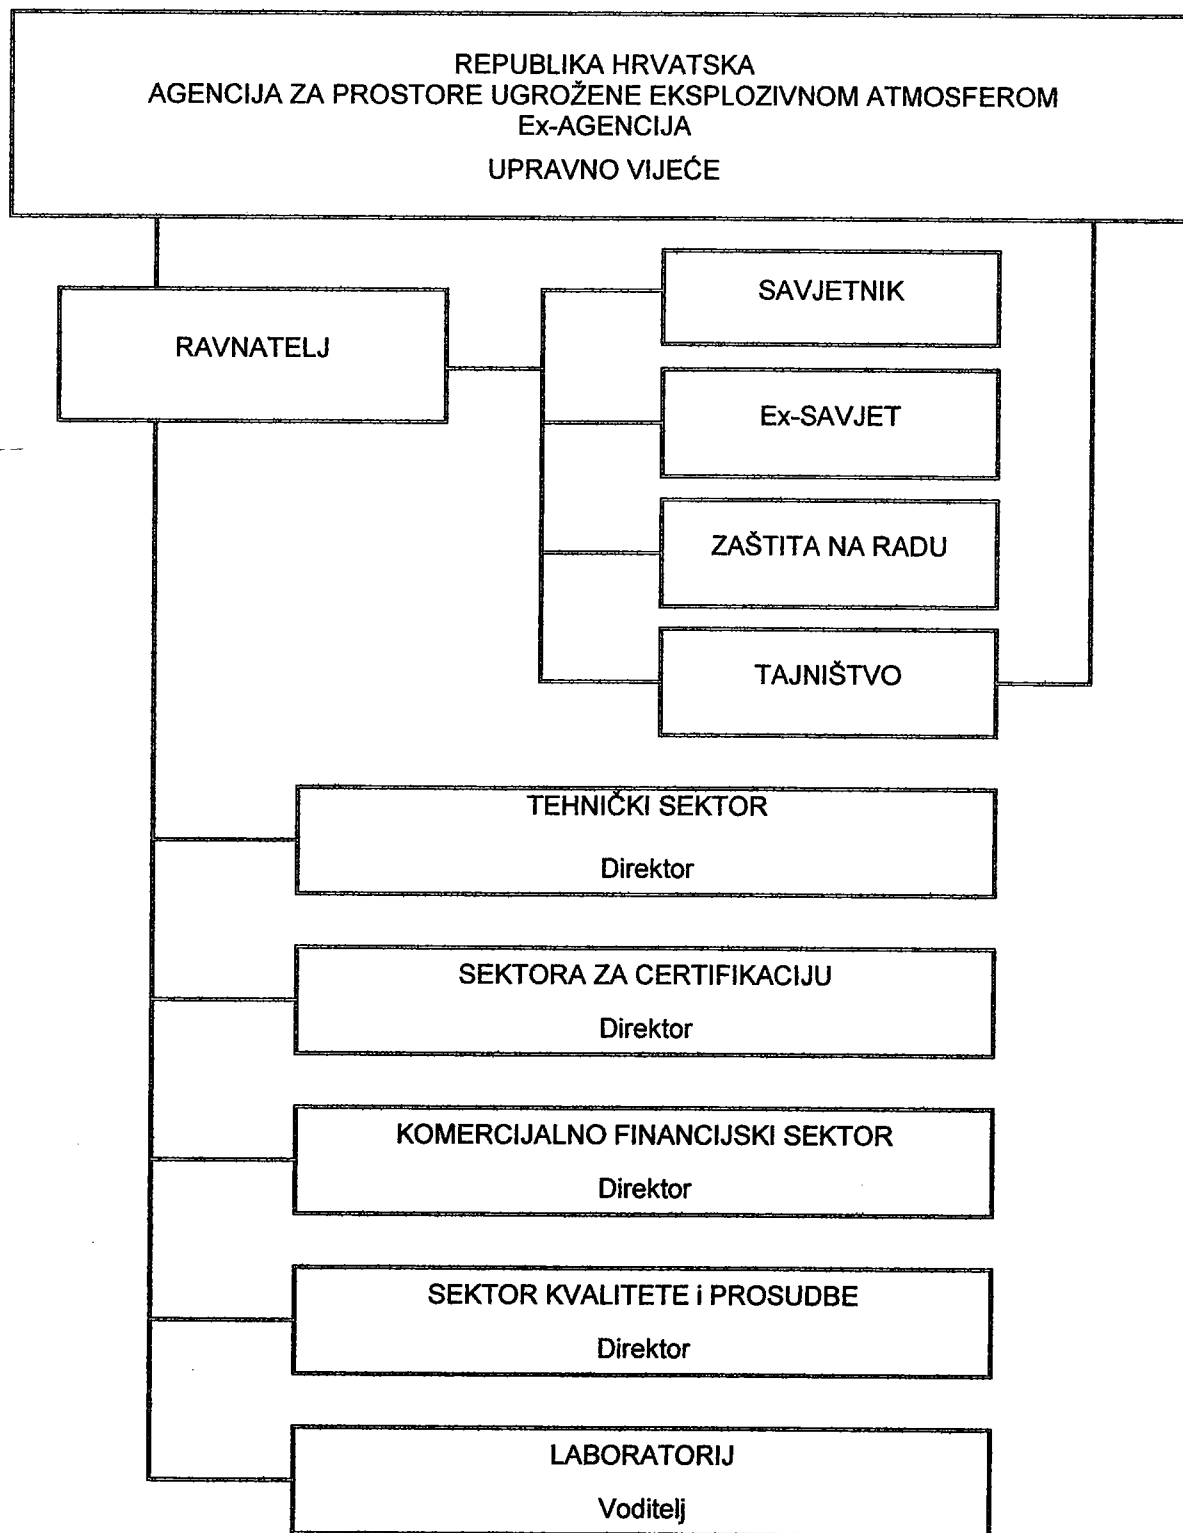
REPUBLIKA HRVATSKA
AGENCIJA ZA PROSTORE UGROŽENE EKSPLOZIVNOM ATMOSFEROM
Ex-AGENCIJA
UPRAVNO VIJEĆE

RAVNATELJ

SAVJETNIK

Ex-SAVJET

ZAŠTITA NA RADU

TAJNIŠTVO

TEHNIČKI SEKTOR
Direktor

SEKTORA ZA CERTIFIKACIJU
Direktor

KOMERCIJALNO FINANCIJSKI SEKTOR
Direktor

SEKTOR KVALITETE i PROSUDBE
Direktor

LABORATORIJ
Voditelj